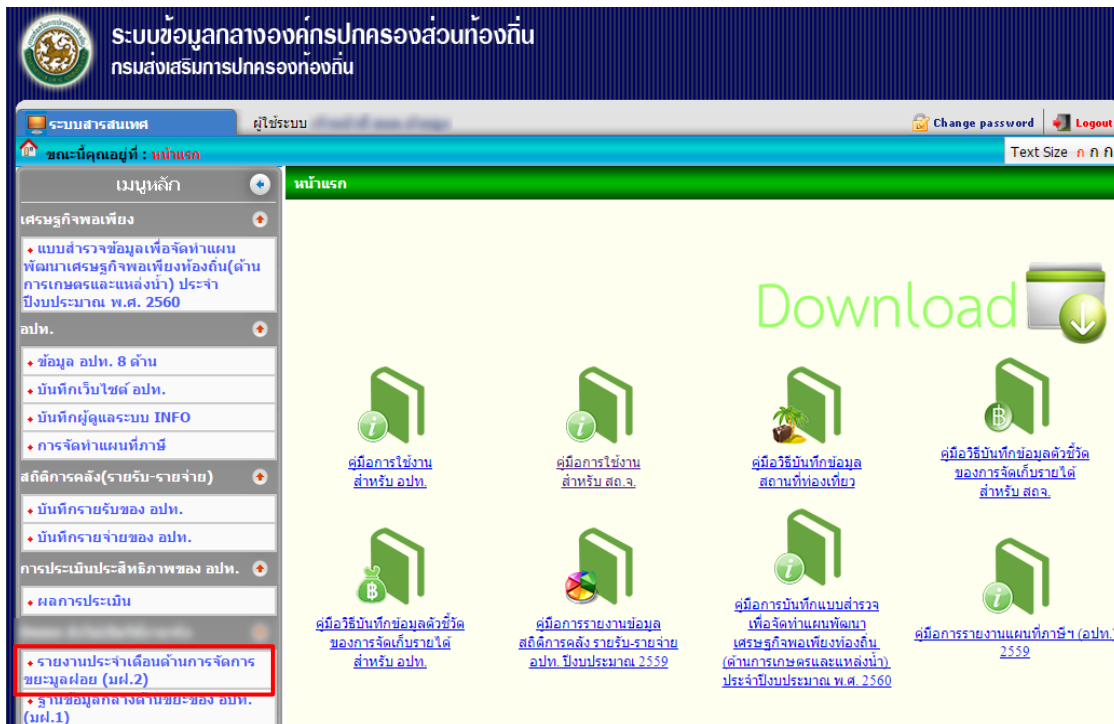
ระบบข้อมูลกลางองค์กรปกครองส่วนท้องถิ่น
กรมส่งเสริมการปกครองท้องถิ่น

ระบบสารสนเทศ
ผู้ใช้ระบบ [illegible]
Change password
Logout

ขณะนี้คุณอยู่ที่ : หน้าแรก
Text Size ก ก ก

เมนูหลัก

เศรษฐกิจพอเพียง
แบบสำรวจข้อมูลเพื่อจัดทำแผนพัฒนาเศรษฐกิจพอเพียงท้องถิ่น(ด้านการเกษตรและแหล่งน้ำ) ประจำปีงบประมาณ พ.ศ. 2560

อปท.
ข้อมูล อปท. 8 ด้าน
บันทึกเว็บไซต์ อปท.
บันทึกผู้ดูแลระบบ INFO
การจัดทำแผนที่ภาษี

สถิติการคลัง(รายรับ-รายจ่าย)
บันทึกรายรับของ อปท.
บันทึกรายจ่ายของ อปท.

การประเมินประสิทธิภาพของ อปท.
ผลการประเมิน

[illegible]
รายงานประจำเดือนด้านการจัดการขยะมูลฝอย (มฝ.2)
ฐานข้อมูลกลางด้านขยะของ อปท. (มฝ.1)

หน้าแรก

Download

คู่มือการใช้งาน สำหรับ อปท.
คู่มือการใช้งาน สำหรับ สถ.จ.
คู่มือวิธีบันทึกข้อมูล สถานที่ท่องเที่ยว
คู่มือวิธีบันทึกข้อมูลตัวชี้วัด ของการจัดเก็บรายได้ สำหรับ สถจ.

คู่มือวิธีบันทึกข้อมูลตัวชี้วัด ของการจัดเก็บรายได้ สำหรับ อปท.
คู่มือการรายงานข้อมูล สถิติการคลัง รายรับ-รายจ่าย อปท. ปีงบประมาณ 2559
คู่มือการบันทึกแบบสำรวจ เพื่อจัดทำแผนพัฒนา เศรษฐกิจพอเพียงท้องถิ่น (ด้านการเกษตรและแหล่งน้ำ) ประจำปีงบประมาณ พ.ศ. 2560
คู่มือการรายงานแผนที่ภาษีฯ (อปท.) 2559